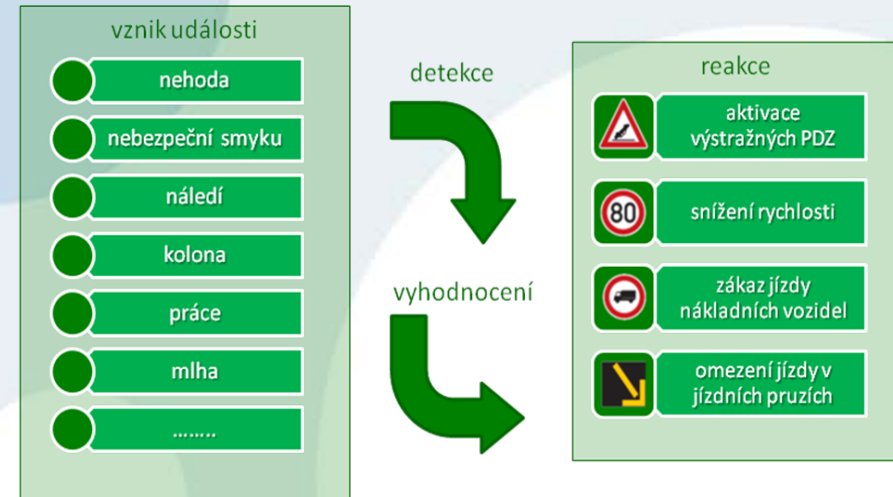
vznik události

nehoda

nebezpeční smyku

náledí

kolona

práce

mlha

.......

detekce

vyhodnocení

reakce

aktivace výstražných PDZ

80

snížení rychlosti

zákaz jízdy nákladních vozidel

omezení jízdy v jízdních pruzích